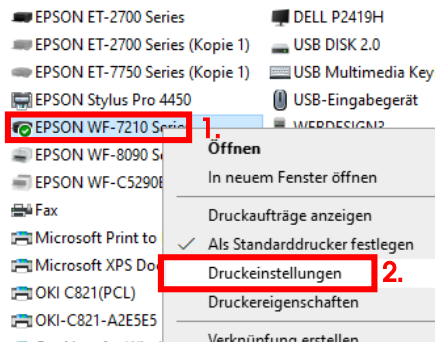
EPSON ET-2700 Series
EPSON ET-2700 Series (Kopie 1)
EPSON ET-7750 Series (Kopie 1)
EPSON Stylus Pro 4450
EPSON WF-7210 Serie
EPSON WF-8090 Se
EPSON WF-C5290E
Fax
Microsoft Print to
Microsoft XPS Doc
OKI C821(PCL)
OKI-C821-A2E5E5

DELL P2419H
USB DISK 2.0
USB Multimedia Key
USB-Eingabegerät
WEBDESIGN2

1.

Öffnen
In neuem Fenster öffnen
Druckaufträge anzeigen
Als Standarddrucker festlegen
Druckeinstellungen
Druckereigenschaften
Verknüpfung erstellen

2.